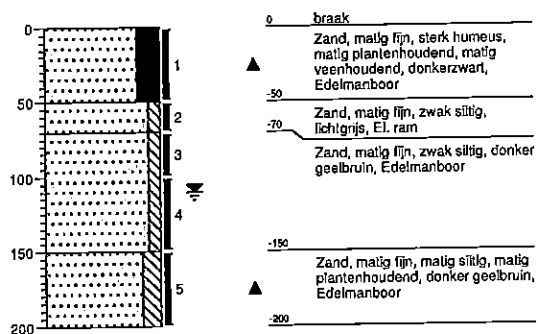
0
50
100
150
200

1
2
3
4
5

0 braak
Zand, matig fijn, sterk humeus, matig plantenhoudend, matig veenhoudend, donkerzwart, Edelmanboor
-50
Zand, matig fijn, zwak siltig, lichtgrijs, El. ram
-70
Zand, matig fijn, zwak siltig, donker geelbruin, Edelmanboor
-150
Zand, matig fijn, matig siltig, matig plantenhoudend, donker geelbruin, Edelmanboor
-200